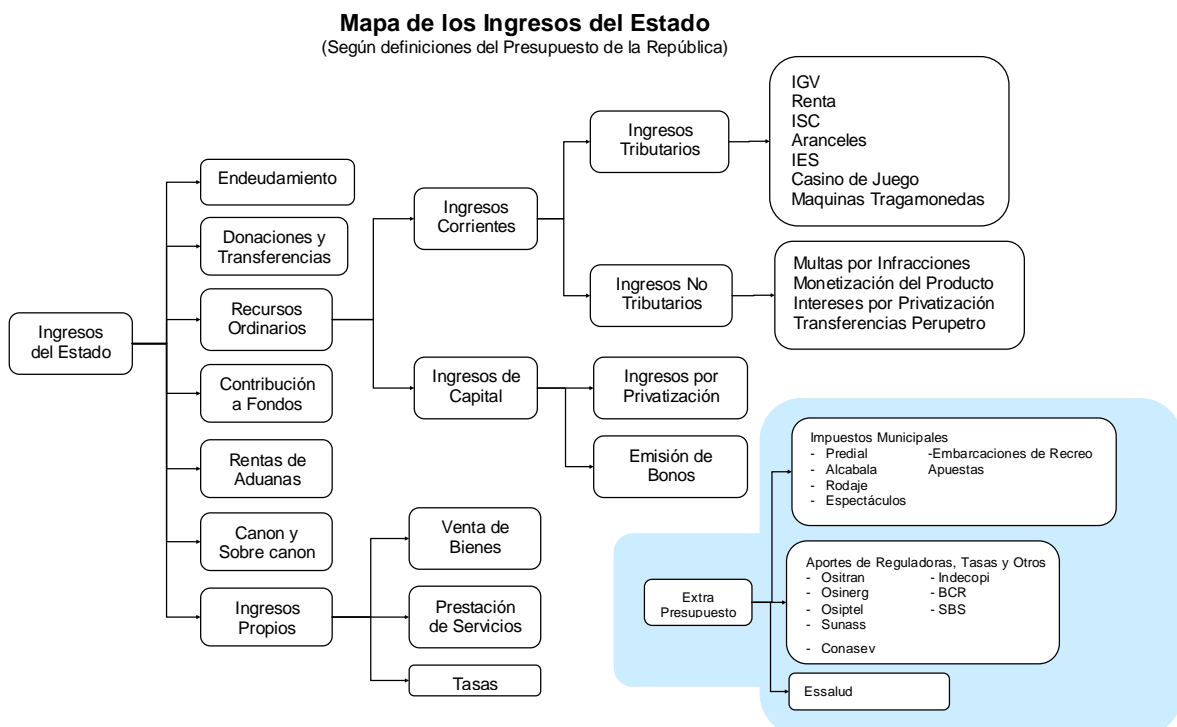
Mapa de los Ingresos del Estado
(Según definiciones del Presupuesto de la República)

Ingresos del Estado

Endeudamiento

Donaciones y Transferencias

Recursos Ordinarios

Contribución a Fondos

Rentas de Aduanas

Canon y Sobre canon

Ingresos Propios

Ingresos Corrientes

Ingresos de Capital

Ingresos Tributarios

IGV
Renta
ISC
Aranceles
IES
Casino de Juego
Maquinas Tragamonedas

Ingresos No Tributarios

Multas por Infracciones
Monetización del Producto
Intereses por Privatización
Transferencias Perupetro

Ingresos por Privatización

Emisión de Bonos

Venta de Bienes

Prestación de Servicios

Tasas

Extra Presupuesto

Impuestos Municipales
- Predial
- Alcabala
- Rodaje
- Espectáculos
-Embarcaciones de Recreo
Apuestas

Aportes de Reguladoras, Tasas y Otros
- Ositran
- Osinerg
- Osiptel
- Sunass
- Conasev
- Indecopi
- BCR
- SBS

Essalud